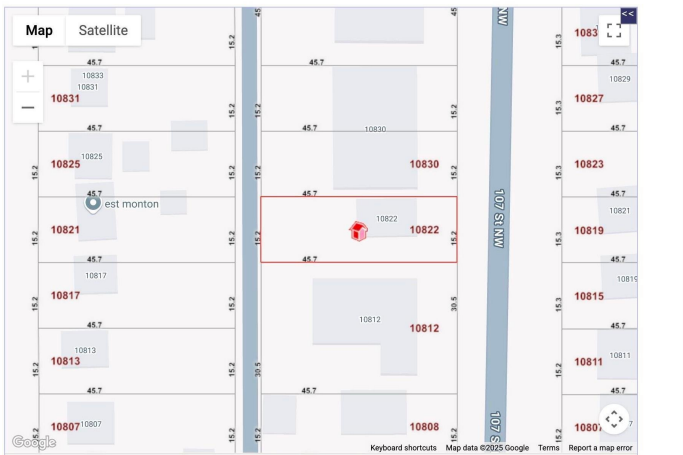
Map
Satellite
+
−
<<
45
45
45.7
10833
10831
10831
10830
10827
10829
10837
45.7
45.7
45.7
10825
10825
10830
10823
15.2
15.2
15.2
15.3
45.7
45.7
45.7
est monton
10822
10821
10821
10822
10819
15.2
15.2
15.2
15.3
107 St NW
45.7
45.7
45.7
10817
10817
10815
10819
15.2
15.2
39.5
15.2
45.7
10812
10812
45.7
10813
10813
10811
10811
15.2
30.5
15.2
45.7
45.7
45.7
10807
10807
10808
10807
107 S
15.2
15.2
15.2
Google
Keyboard shortcuts
Map data ©2025 Google
Terms
Report a map error